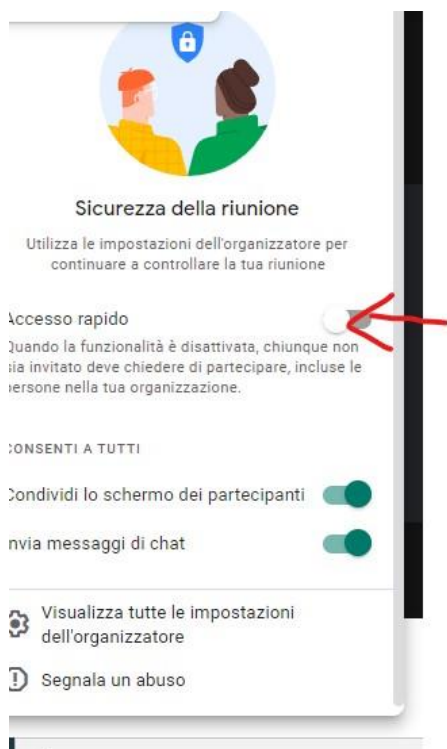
Sicurezza della riunione

Utilizza le impostazioni dell'organizzatore per continuare a controllare la tua riunione

Accesso rapido

Quando la funzionalità è disattivata, chiunque non sia invitato deve chiedere di partecipare, incluse le persone nella tua organizzazione.

CONSENTI A TUTTI

Condividi lo schermo dei partecipanti

nvia messaggi di chat

Visualizza tutte le impostazioni dell'organizzatore

Segnala un abuso